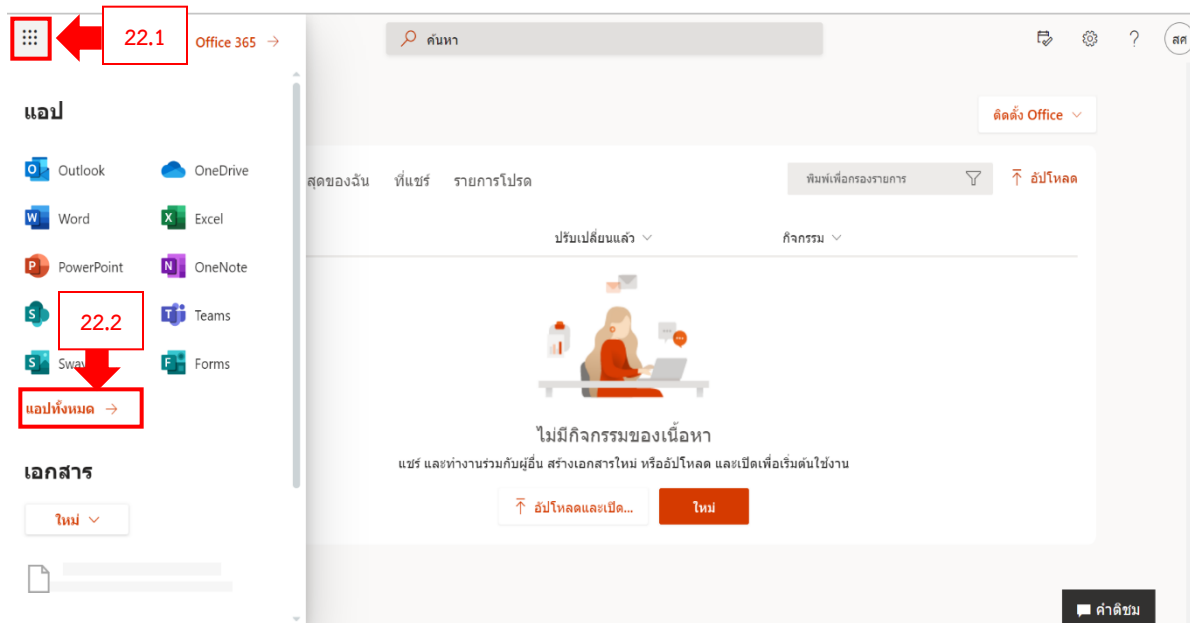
22.1

Office 365 →

ค้นหา

สต

แอป

Outlook
OneDrive
Word
Excel
PowerPoint
OneNote
22.2
Teams
Sway
Forms

แอปทั้งหมด →

เอกสาร

ใหม่

ติดตั้ง Office

สุดของฉัน ที่แชร์ รายการโปรด

พิมพ์เพื่อกรองรายการ

อัปโหลด

ปรับเปลี่ยนแล้ว

กิจกรรม

ไม่มีกิจกรรมของเนื้อหา

แชร์ และทำงานร่วมกับผู้อื่น สร้างเอกสารใหม่ หรืออัปโหลด และเปิดเพื่อเริ่มต้นใช้งาน

อัปโหลดและเปิด...

ใหม่

คำติชม